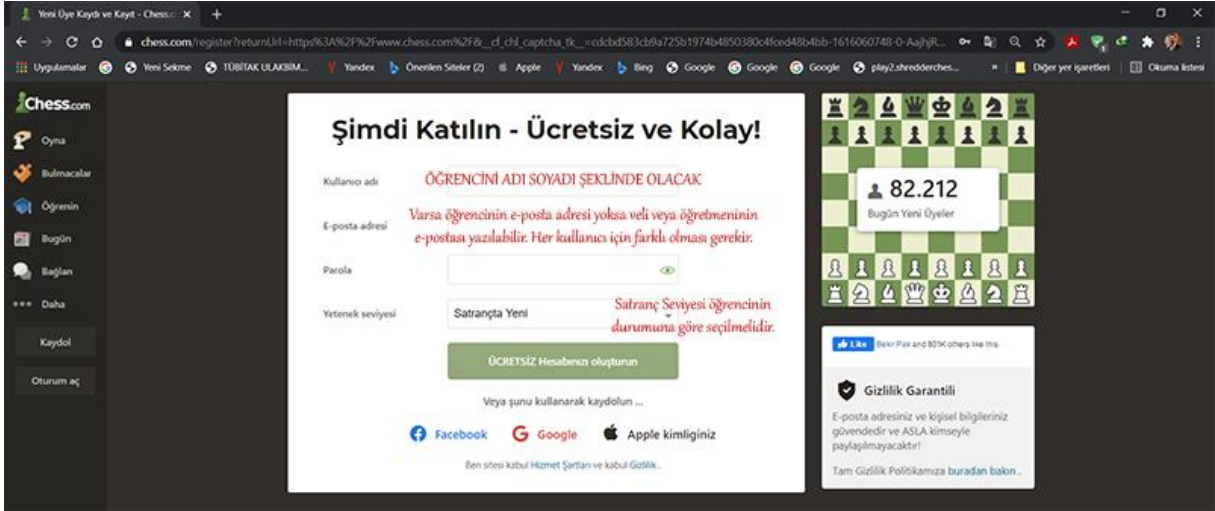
Yeni Üye Kaydı ve Kayıt - Chess.c ×  +

chess.com/register?returnUrl=https%3A%2F%2Fwww.chess.com%2F&_cf_chl_captcha_tk__=cdcbd583cb9a725b1974b4850380c4fced48b4bb-1616060748-0-AajhjR...

Uygulamalar  Yeni Sekme  TÜBİTAK ULAKBİM...  Yandex  Önerilen Siteler (2)  Apple  Yandex  Bing  Google  Google  Google  play2.shredderches...  »  Diğer yer işaretleri  Okuma listesi

Chess.com
Oyna
Bulmacalar
Öğrenin
Bugün
Bağlan
••• Daha
Kaydol
Oturum aç

Şimdi Katılın - Ücretsiz ve Kolay!

Kullanıcı adı
ÖĞRENCİNİ ADI SOYADI ŞEKLİNDE OLACAK

E-posta adresi
Varsa öğrencinin e-posta adresi yoksa veli veya öğretmeninin e-postası yazılabilir. Her kullanıcı için farklı olması gerekir.

Parola

Yetenek seviyesi
Satrançta Yeni
Satranç Seviyesi öğrencinin durumuna göre seçilmelidir.

ÜCRETSİZ Hesabınızı oluşturun

Veya şunu kullanarak kaydolun ...

Facebook  Google  Apple kimliginiz

Ben sitesi kabul Hizmet Şartları ve kabul Gizlilik .

82.212
Bugün Yeni Üyeler

Like  Bekir Pax and 801K others like this.

Gizlilik Garantili

E-posta adresiniz ve kişisel bilgileriniz güvendedir ve ASLA kimseyle paylaşılmayacaktır!

Tam Gizlilik Politikamıza buradan bakın .